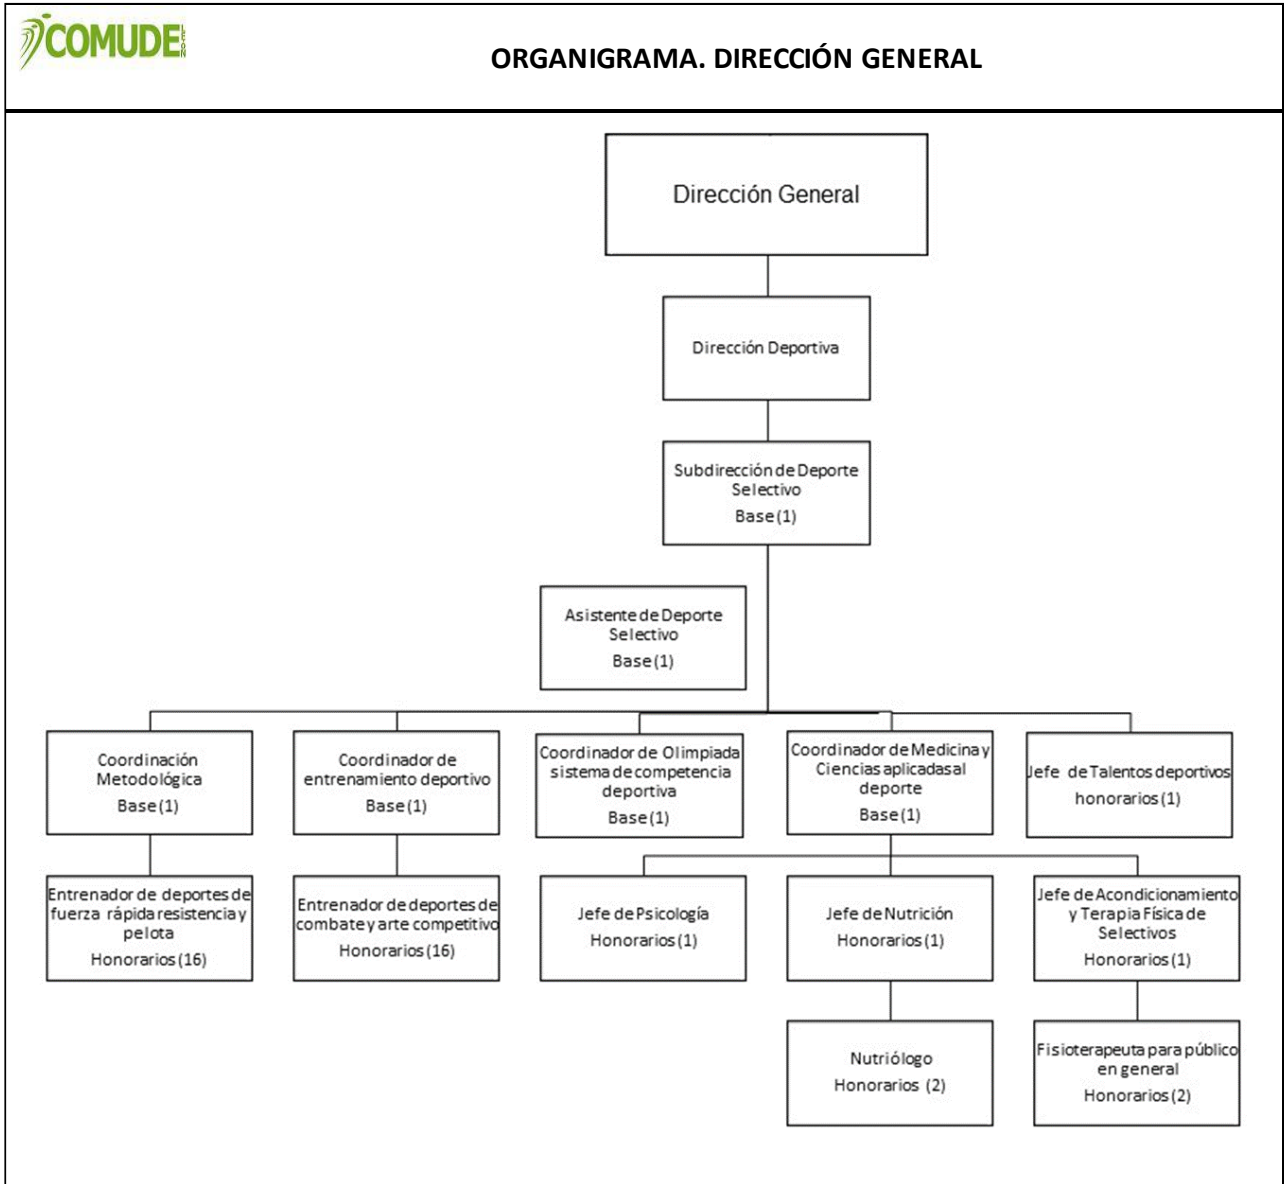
COMUDE

ORGANIGRAMA. DIRECCIÓN GENERAL

Dirección General

Dirección Deportiva

Subdirección de Deporte Selectivo
Base (1)

Asistente de Deporte Selectivo
Base (1)

Coordinación Metodológica
Base (1)

Coordinador de entrenamiento deportivo
Base (1)

Coordinador de Olimpiada sistema de competencia deportiva
Base (1)

Coordinador de Medicina y Ciencias aplicadas al deporte
Base (1)

Jefe de Talentos deportivos
honorarios (1)

Entrenador de deportes de fuerza rápida resistencia y pelota
Honorarios (16)

Entrenador de deportes de combate y arte competitivo
Honorarios (16)

Jefe de Psicología
Honorarios (1)

Jefe de Nutrición
Honorarios (1)

Jefe de Acondicionamiento y Terapia Física de Selectivos
Honorarios (1)

Nutriólogo
Honorarios (2)

Fisioterapeuta para público en general
Honorarios (2)